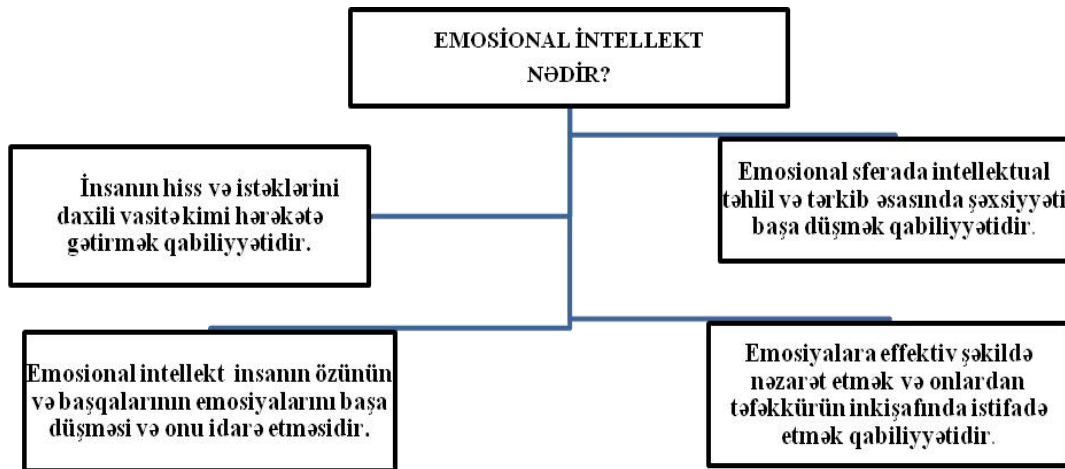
EMOSİONAL İNTELLEKT NƏDİR?

İnsanın hiss və istəklərini daxili vasitəkimi hərəkətə gətirmək qabiliyyətidir.

Emosional sferada intellektual təhlil və tərkib əsasında şəxsiyyəti başa düşmək qabiliyyətidir.

Emosional intellekt insanın özünün və başqalarının emosiyalarını başa düşməsi və onu idarə etməsidir.

Emosiyalara effektiv şəkildə nəzarət etmək və onlardan təfəkkürün inkişafında istifadə etmək qabiliyyətidir.